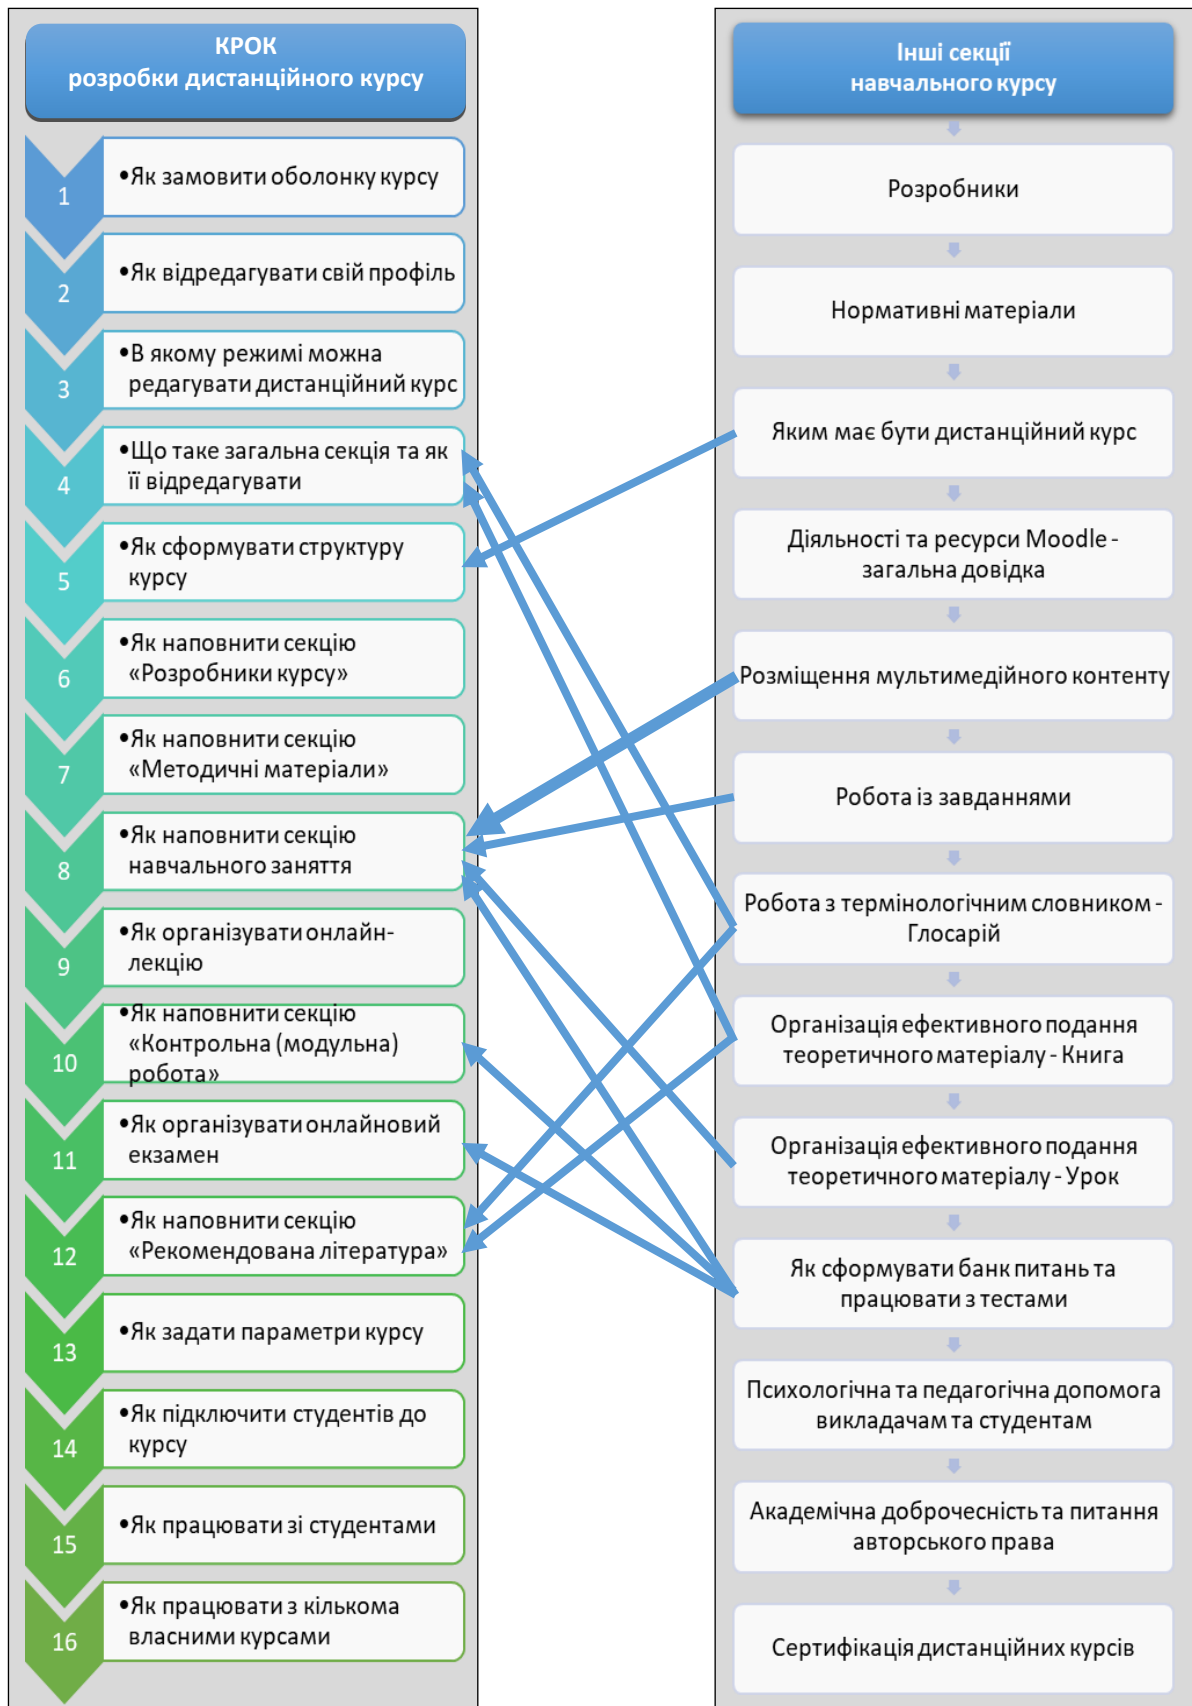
КРОК
розробки дистанційного курсу

1
•Як замовити оболонку курсу

2
•Як відредагувати свій профіль

3
•В якому режимі можна редагувати дистанційний курс

4
•Що таке загальна секція та як її відредагувати

5
•Як сформувати структуру курсу

6
•Як наповнити секцію «Розробники курсу»

7
•Як наповнити секцію «Методичні матеріали»

8
•Як наповнити секцію навчального заняття

9
•Як організувати онлайн-лекцію

10
•Як наповнити секцію «Контрольна (модульна) робота»

11
•Як організувати онлайновий екзамен

12
•Як наповнити секцію «Рекомендована література»

13
•Як задати параметри курсу

14
•Як підключити студентів до курсу

15
•Як працювати зі студентами

16
•Як працювати з кількома власними курсами

Інші секції
навчального курсу

Розробники

Нормативні матеріали

Яким має бути дистанційний курс

Діяльності та ресурси Moodle - загальна довідка

Розміщення мультимедійного контенту

Робота із завданнями

Робота з термінологічним словником - Глосарій

Організація ефективного подання теоретичного матеріалу - Книга

Організація ефективного подання теоретичного матеріалу - Урок

Як сформувати банк питань та працювати з тестами

Психологічна та педагогічна допомога викладачам та студентам

Академічна доброчесність та питання авторського права

Сертифікація дистанційних курсів